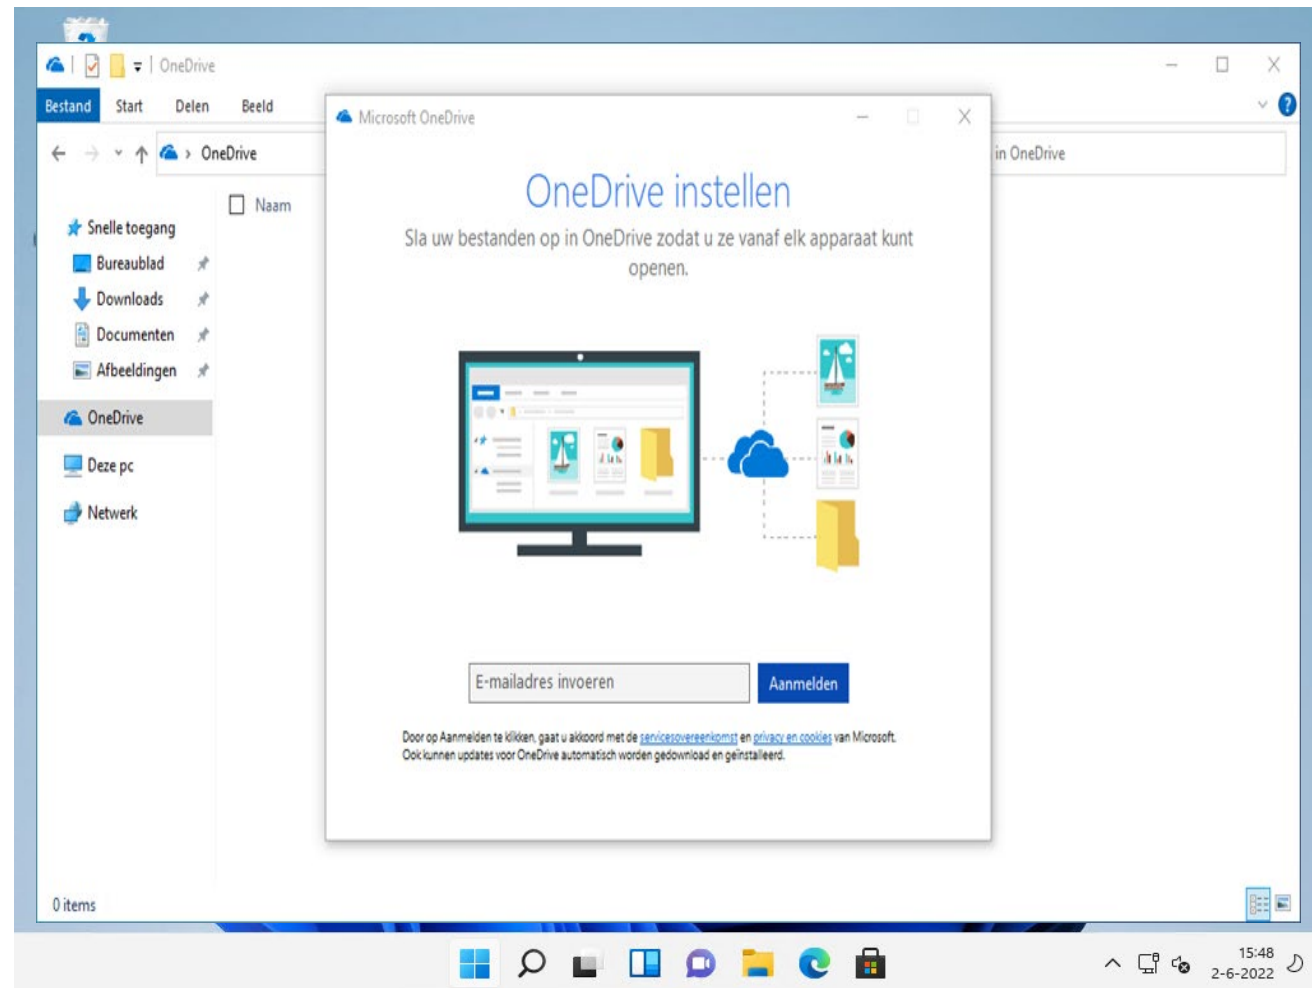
OneDrive

Bestand Start Delen Beeld

OneDrive

in OneDrive

Naam

Snelle toegang
Bureaublad
Downloads
Documenten
Afbeeldingen
OneDrive
Deze pc
Netwerk

0 items

Microsoft OneDrive

OneDrive instellen

Sla uw bestanden op in OneDrive zodat u ze vanaf elk apparaat kunt openen.

E-mailadres invoeren

Aanmelden

Door op Aanmelden te klikken, gaat u akkoord met de servicesovereenkomst en privacy en cookies van Microsoft. Ook kunnen updates voor OneDrive automatisch worden gedownload en geïnstalleerd.

15:48
2-6-2022